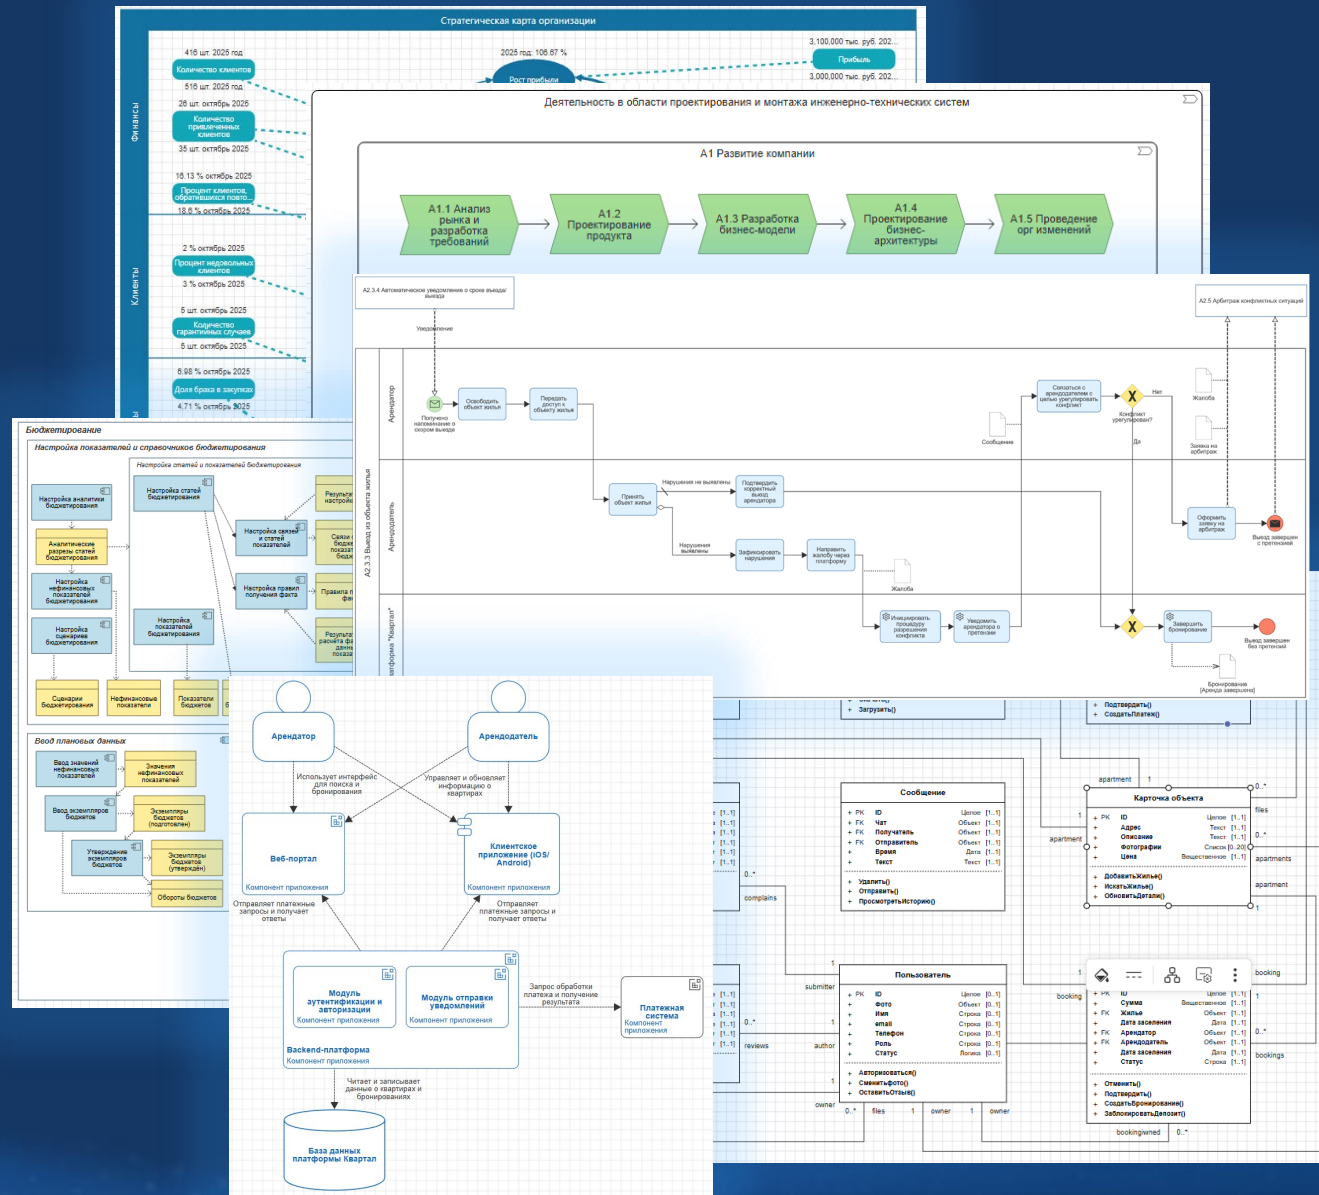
Стратегическая карта организации

416 шт. 2025 год
Количество клиентов
516 шт. 2025 год
26 шт. октябрь 2025
Количество привлеченных клиентов
35 шт. октябрь 2025
16.13 % октябрь 2025
Процент клиентов, обратившихся повто...
18.6 % октябрь 2025
2 % октябрь 2025
Процент недовольных клиентов
3 % октябрь 2025
5 шт. октябрь 2025
Количество гарантийных случаев
5 шт. октябрь 2025
6.98 % октябрь 2025
Доля брака в закупках
4.71 % октябрь 2025
Финансы
Клиенты
2025 год: 106.67 %
Рост прибыли
3,100,000 тыс. руб. 202...
Прибыль
3,000,000 тыс. руб. 202...

Деятельность в области проектирования и монтажа инженерно-технических систем

A1 Развитие компании

A1.1 Анализ рынка и разработка требований
A1.2 Проектирование продукта
A1.3 Разработка бизнес-модели
A1.4 Проектирование бизнес-архитектуры
A1.5 Проведение орг изменений

A2.3.4 Автоматическое уведомление о сроке выезда/выезда
Уведомление
A2.5 Арбитраж конфликтных ситуаций
A2.3 Выезд из объекта жилья
Арендатор
Арендодатель
Платформа "Квартал"
Получено напоминание о скором выезде
Освободить объект жилья
Передать доступ к объекту жилья
Связаться с арендодателем с целью урегулирования конфликт
Конфликт урегулирован?
Нет
Да
Жалоба
Сообщение
Заявка на арбитраж
Принять объект жилья
Нарушения не выявлены
Подтвердить корректный выезд арендатора
Нарушения выявлены
Зафиксировать нарушения
Направить жалобу через платформу
Жалоба
Оформить заявку на арбитраж
Выезд завершен с претензией
Инициировать процедуру разрешения конфликта
Уведомить арендатора о претензии
Завершить бронирование
Выезд завершен без претензий
Бронирование [Аренда завершена]

Бюджетирование
Настройка показателей и справочников бюджетирования
Настройка статей и показателей бюджетирования
Настройка аналитики бюджетирования
Аналитические разрезы статей бюджетирования
Настройка нефинансовых показателей бюджетирования
Настройка сценариев бюджетирования
Настройка статей бюджетирования
Настройка связей статей показателей
Настройка правил получения факта
Настройка показателей бюджетирования
Результ... настрой...
Связи... бюдже... показат... бюдж...
Правила п... фак...
Результ... расчета фа... данны... показа...
Сценарии бюджетирования
Нефинансовые показатели
Показатели бюджетов
Ввод плановых данных
Ввод значений нефинансовых показателей
Значения нефинансовых показателей
Ввод экземпляров бюджетов
Экземпляры бюджетов (подготовлен)
Утверждение экземпляров бюджетов
Экземпляры бюджетов (утвержден)
Обороты бюджетов

Арендатор
Арендодатель
Использует интерфейс для поиска и бронирования
Управляет и обновляет информацию о квартирах
Веб-портал
Компонент приложения
Клиентское приложение (iOS/Android)
Компонент приложения
Отправляет платежные запросы и получает ответы
Отправляет платежные запросы и получает ответы
Модуль аутентификации и авторизации
Компонент приложения
Модуль отправки уведомлений
Компонент приложения
Backend-платформа
Компонент приложения
Запрос обработки платежа и получение результата
Платежная система
Компонент приложения
Читает и записывает данные о квартирах и бронированиях
База данных платформы Квартал

Сообщение
+ PK ID Целое [1..1]
+ FK Чат Объект [1..1]
+ FK Получатель Объект [1..1]
+ FK Отправитель Объект [1..1]
+ Время Дата [1..1]
+ Текст Текст [1..1]
+ Удалить()
+ Отправить()
+ ПросмотретьИсторию()

Загрузить()
Подтвердить()
СоздатьПлатеж()

Карточка объекта
+ PK ID Целое [1..1]
+ Адрес Текст [1..1]
+ Описание Текст [1..1]
+ Фотографии Список [0..20]
+ Цена Вещественное [1..1]
+ ДобавитьЖилье()
+ ИскатьЖилье()
+ ОбновитьДетали()
apartment
files
apartments
apartment
0..*

Пользователь
+ PK ID Целое [0..1]
+ Фото Объект [0..1]
+ Имя Строка [0..1]
+ email Строка [0..1]
+ Телефон Строка [0..1]
+ Роль Строка [0..1]
+ Статус Логика [0..1]
+ Авторизоваться()
+ СменитьФото()
+ ОставитьОтзыв()
submitter
author
owner
files
owner
owner
complains
reviews
booking
bookings
bookingowned

+ PK ID Целое [1..1]
+ Сумма Вещественное [1..1]
+ FK Жилье Объект [1..1]
+ Дата заселения Дата [1..1]
+ FK Арендатор Объект [1..1]
+ FK Арендодатель Объект [1..1]
+ Дата заселения Дата [1..1]
+ Статус Строка [1..1]
+ Отменить()
+ Подтвердить()
+ СоздатьБронирование()
+ ЗаблокироватьДепозит()